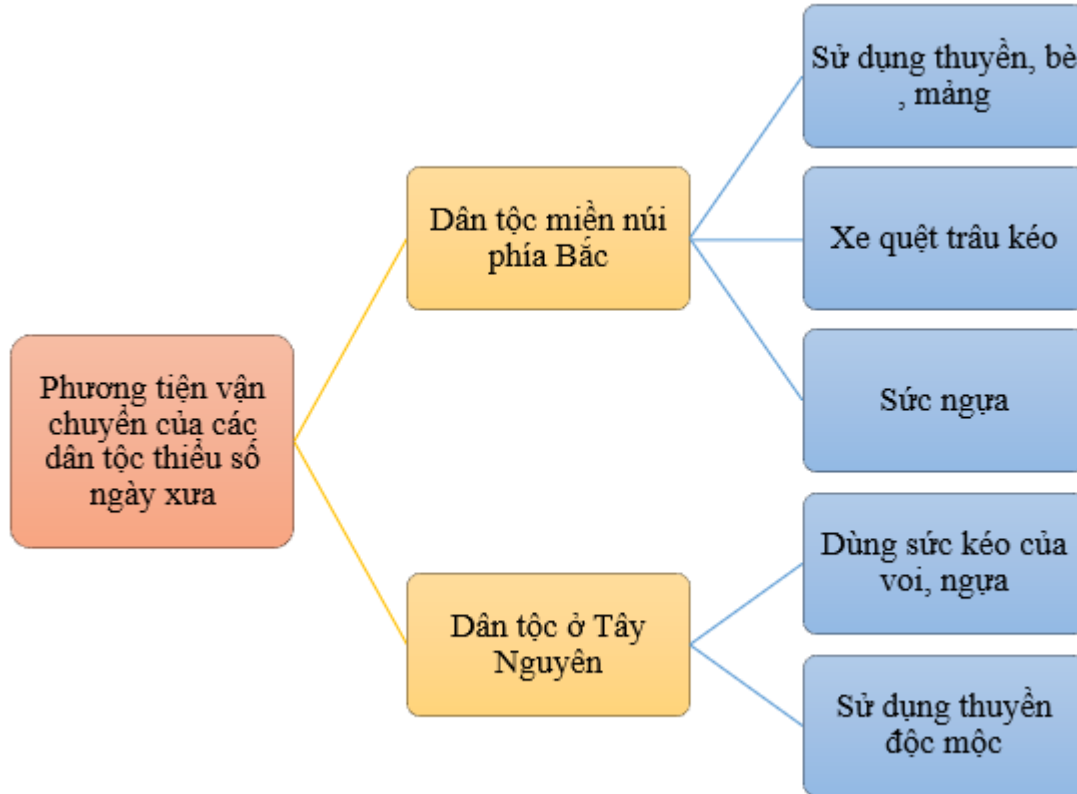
Phương tiện vận chuyển của các dân tộc thiểu số ngày xưa

Dân tộc miền núi phía Bắc

Sử dụng thuyền, bè , mảng

Xe quệt trâu kéo

Sức ngựa

Dân tộc ở Tây Nguyên

Dùng sức kéo của voi, ngựa

Sử dụng thuyền độc mộc